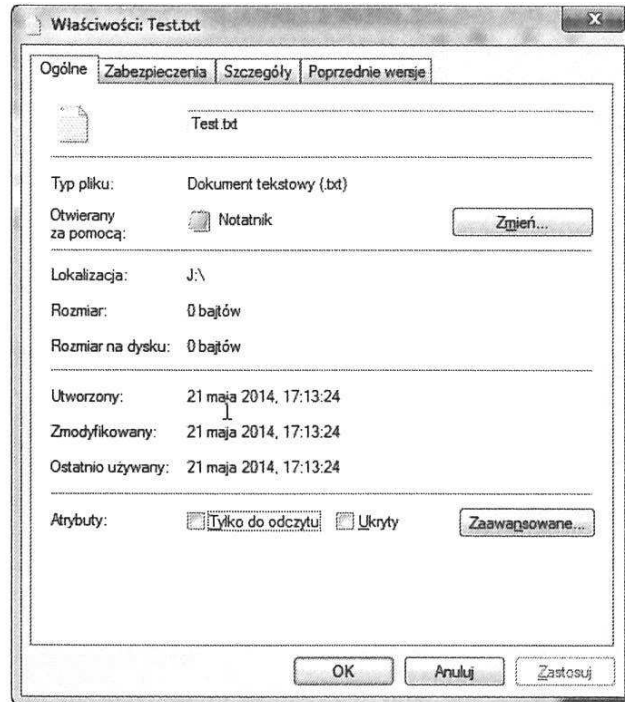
Właściwości: Test.txt

Ogólne | Zabezpieczenia | Szczegóły | Poprzednie wersje

Test.txt

Typ pliku: Dokument tekstowy (.txt)

Otwierany za pomocą: Notatnik

Zmień...

Lokalizacja: J:\

Rozmiar: 0 bajtów

Rozmiar na dysku: 0 bajtów

Utworzony: 21 maja 2014, 17:13:24

Zmodyfikowany: 21 maja 2014, 17:13:24

Ostatnio używany: 21 maja 2014, 17:13:24

Atrybuty: Tylko do odczytu Ukryty

Zaawansowane...

OK Anuluj Zastosuj